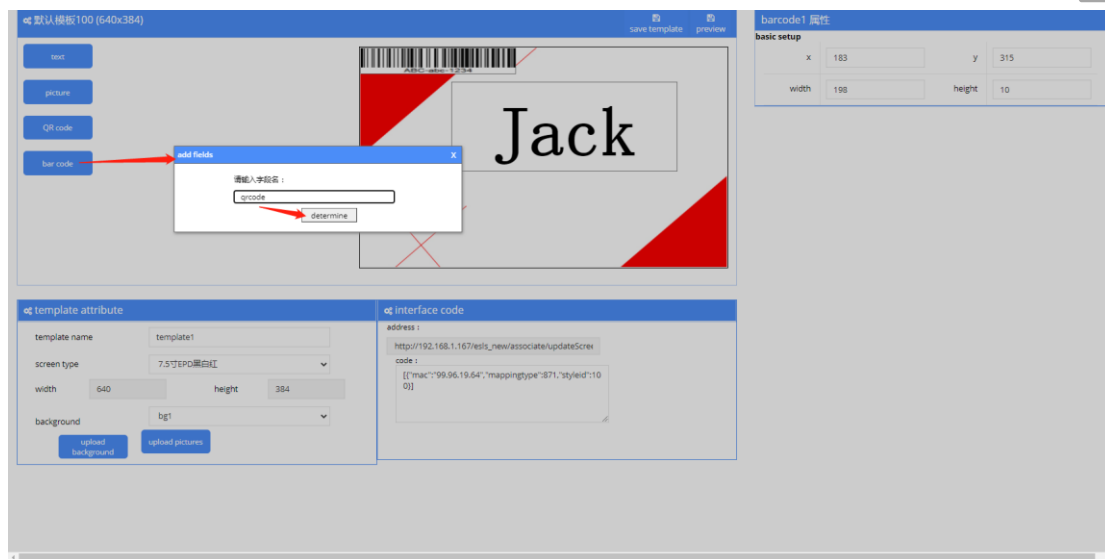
默认模板100 (640x384)

save template

preview

text

picture

QR code

bar code

ABC-abc-1234

Jack

add fields

x

请输入字段名：

qrcode

determine

barcode1 属性

basic setup

| x | 183 | y | 315 |
|---|---|---|---|
| width | 198 | height | 10 |

template attribute

template name template1

screen type 7.5寸EPD黑白红

width 640 height 384

background bg1

upload background

upload pictures

interface code

address :

http://192.168.1.167/esls_new/associate/updateScre

code :

[{"mac":"99.96.19.64","mappingtype":871,"styleid":100}]